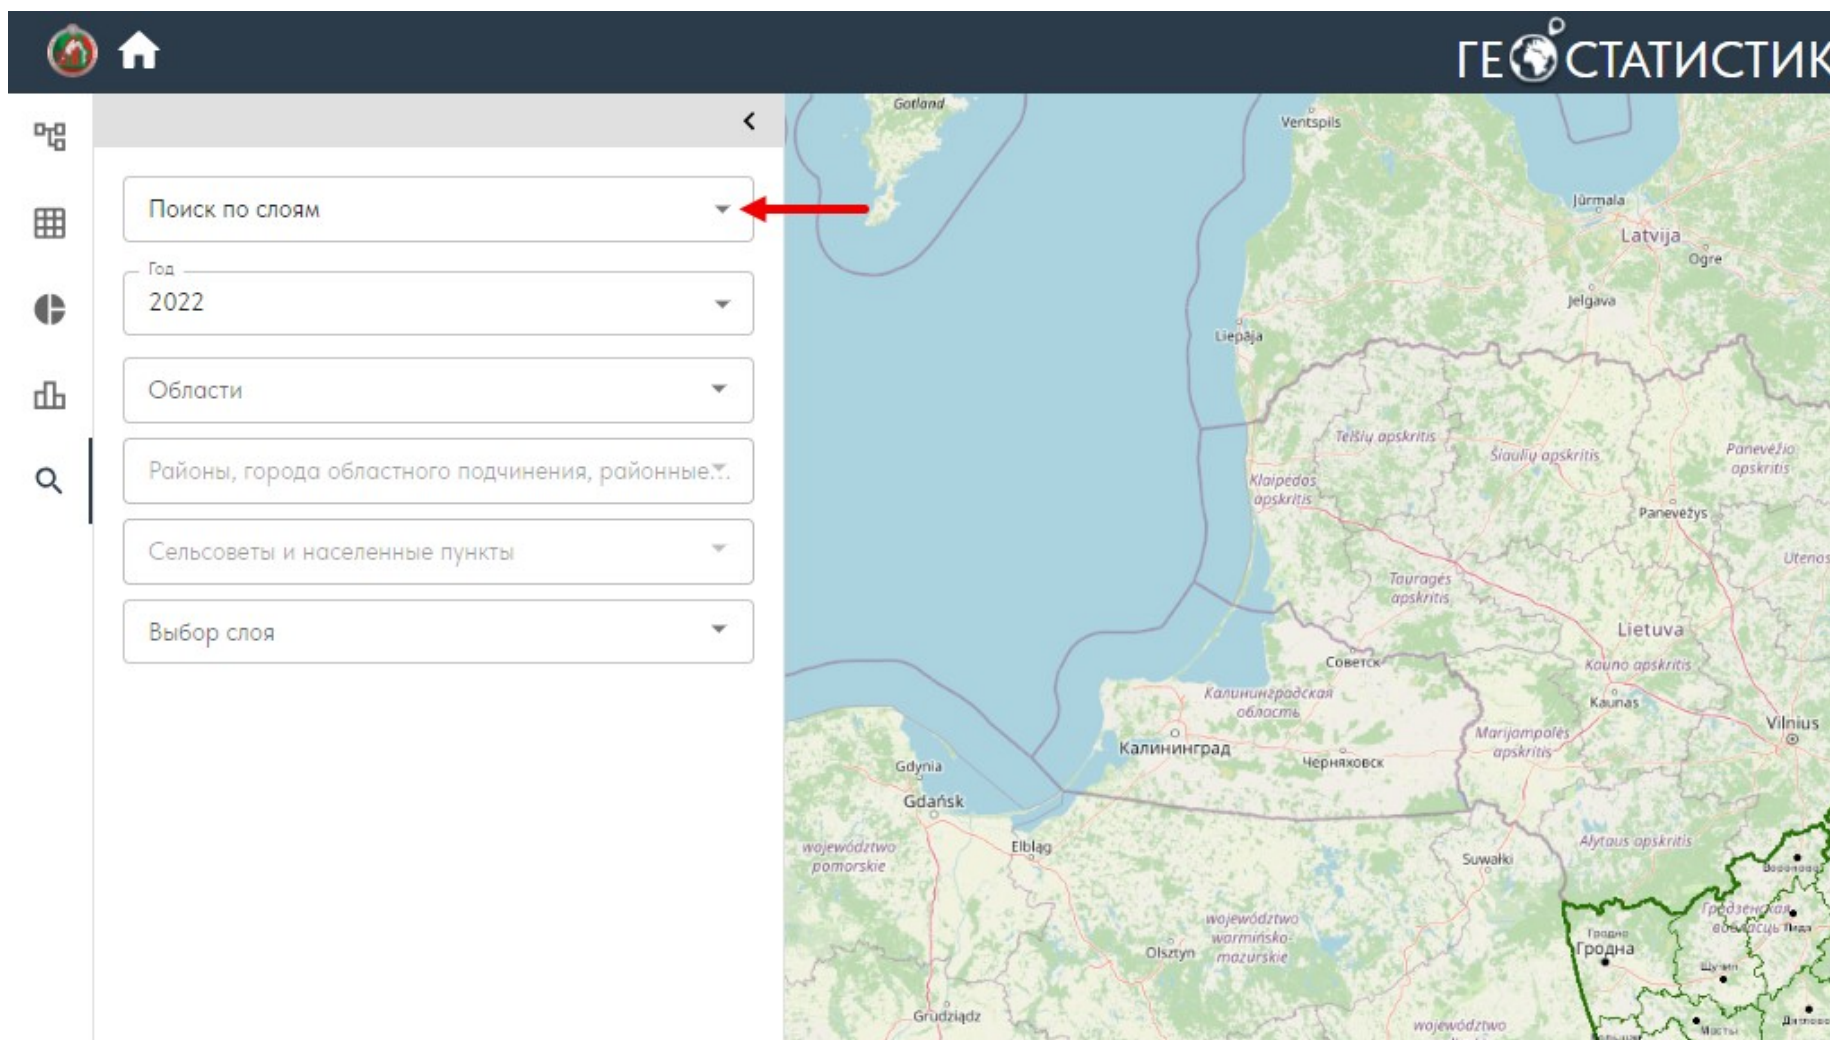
ГЕОСТАТИСТИК

Поиск по слоям

Год
2022

Области

Районы, города областного подчинения, районные...

Сельсоветы и населенные пункты

Выбор слоя

Gotland
Ventspils
Jūrmala
Latvija
Ogre
Jelgava
Liepāja
Telšių apskritis
Šiaulių apskritis
Panevėžio apskritis
Klaipėdos apskritis
Panevėžys
Utenos
Tauragės apskritis
Lietuva
Советск
Kauno apskritis
Калининградская область
Kaunas
Vilnius
Marijampolės apskritis
Калининград
Черняховск
Gdynia
Gdańsk
Elbląg
województwo pomorskie
Suwałki
Alytaus apskritis
Гродзенская вобласць
Гродна
województwo warmińsko-mazurskie
Olsztyn
Grudziądz
województwo